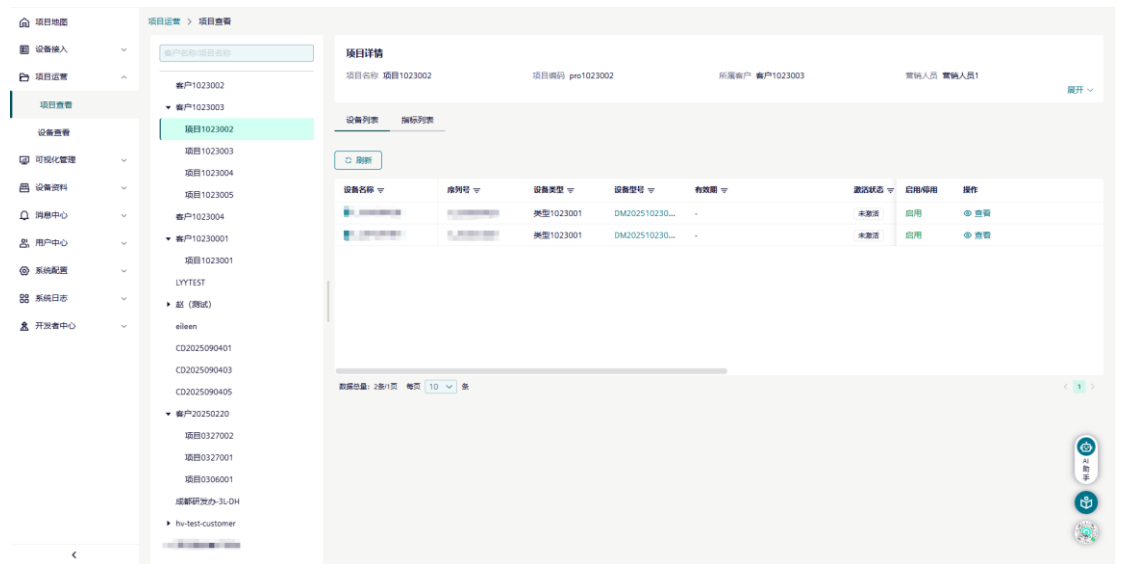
项目地图
设备接入
项目运营
项目查看
设备查看
可视化管理
设备资料
消息中心
用户中心
系统配置
系统日志
开发者中心
<

项目运营 > 项目查看

客户名称/项目名称
客户1023002
客户1023003
项目1023002
项目1023003
项目1023004
项目1023005
客户1023004
客户10230001
项目1023001
LYYTEST
赵（测试）
eileen
CD2025090401
CD2025090403
CD2025090405
客户20250220
项目0327002
项目0327001
项目0306001
成都研发办-3L-DH
hv-test-customer
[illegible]

项目详情
项目名称 项目1023002
项目编码 pro1023002
所属客户 客户1023003
营销人员 营销人员1
展开

设备列表 指标列表

刷新

| 设备名称 | 序列号 | 设备类型 | 设备型号 | 有效期 | 激活状态 | 启用/停用 | 操作 |
|---|---|---|---|---|---|---|---|
| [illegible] | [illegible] | 类型1023001 | DM202510230... | - | 未激活 | 启用 | 查看 |
| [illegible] | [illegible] | 类型1023001 | DM202510230... | - | 未激活 | 启用 | 查看 |

数据总量：2条/1页 每页 10 条
1

AI
助
手